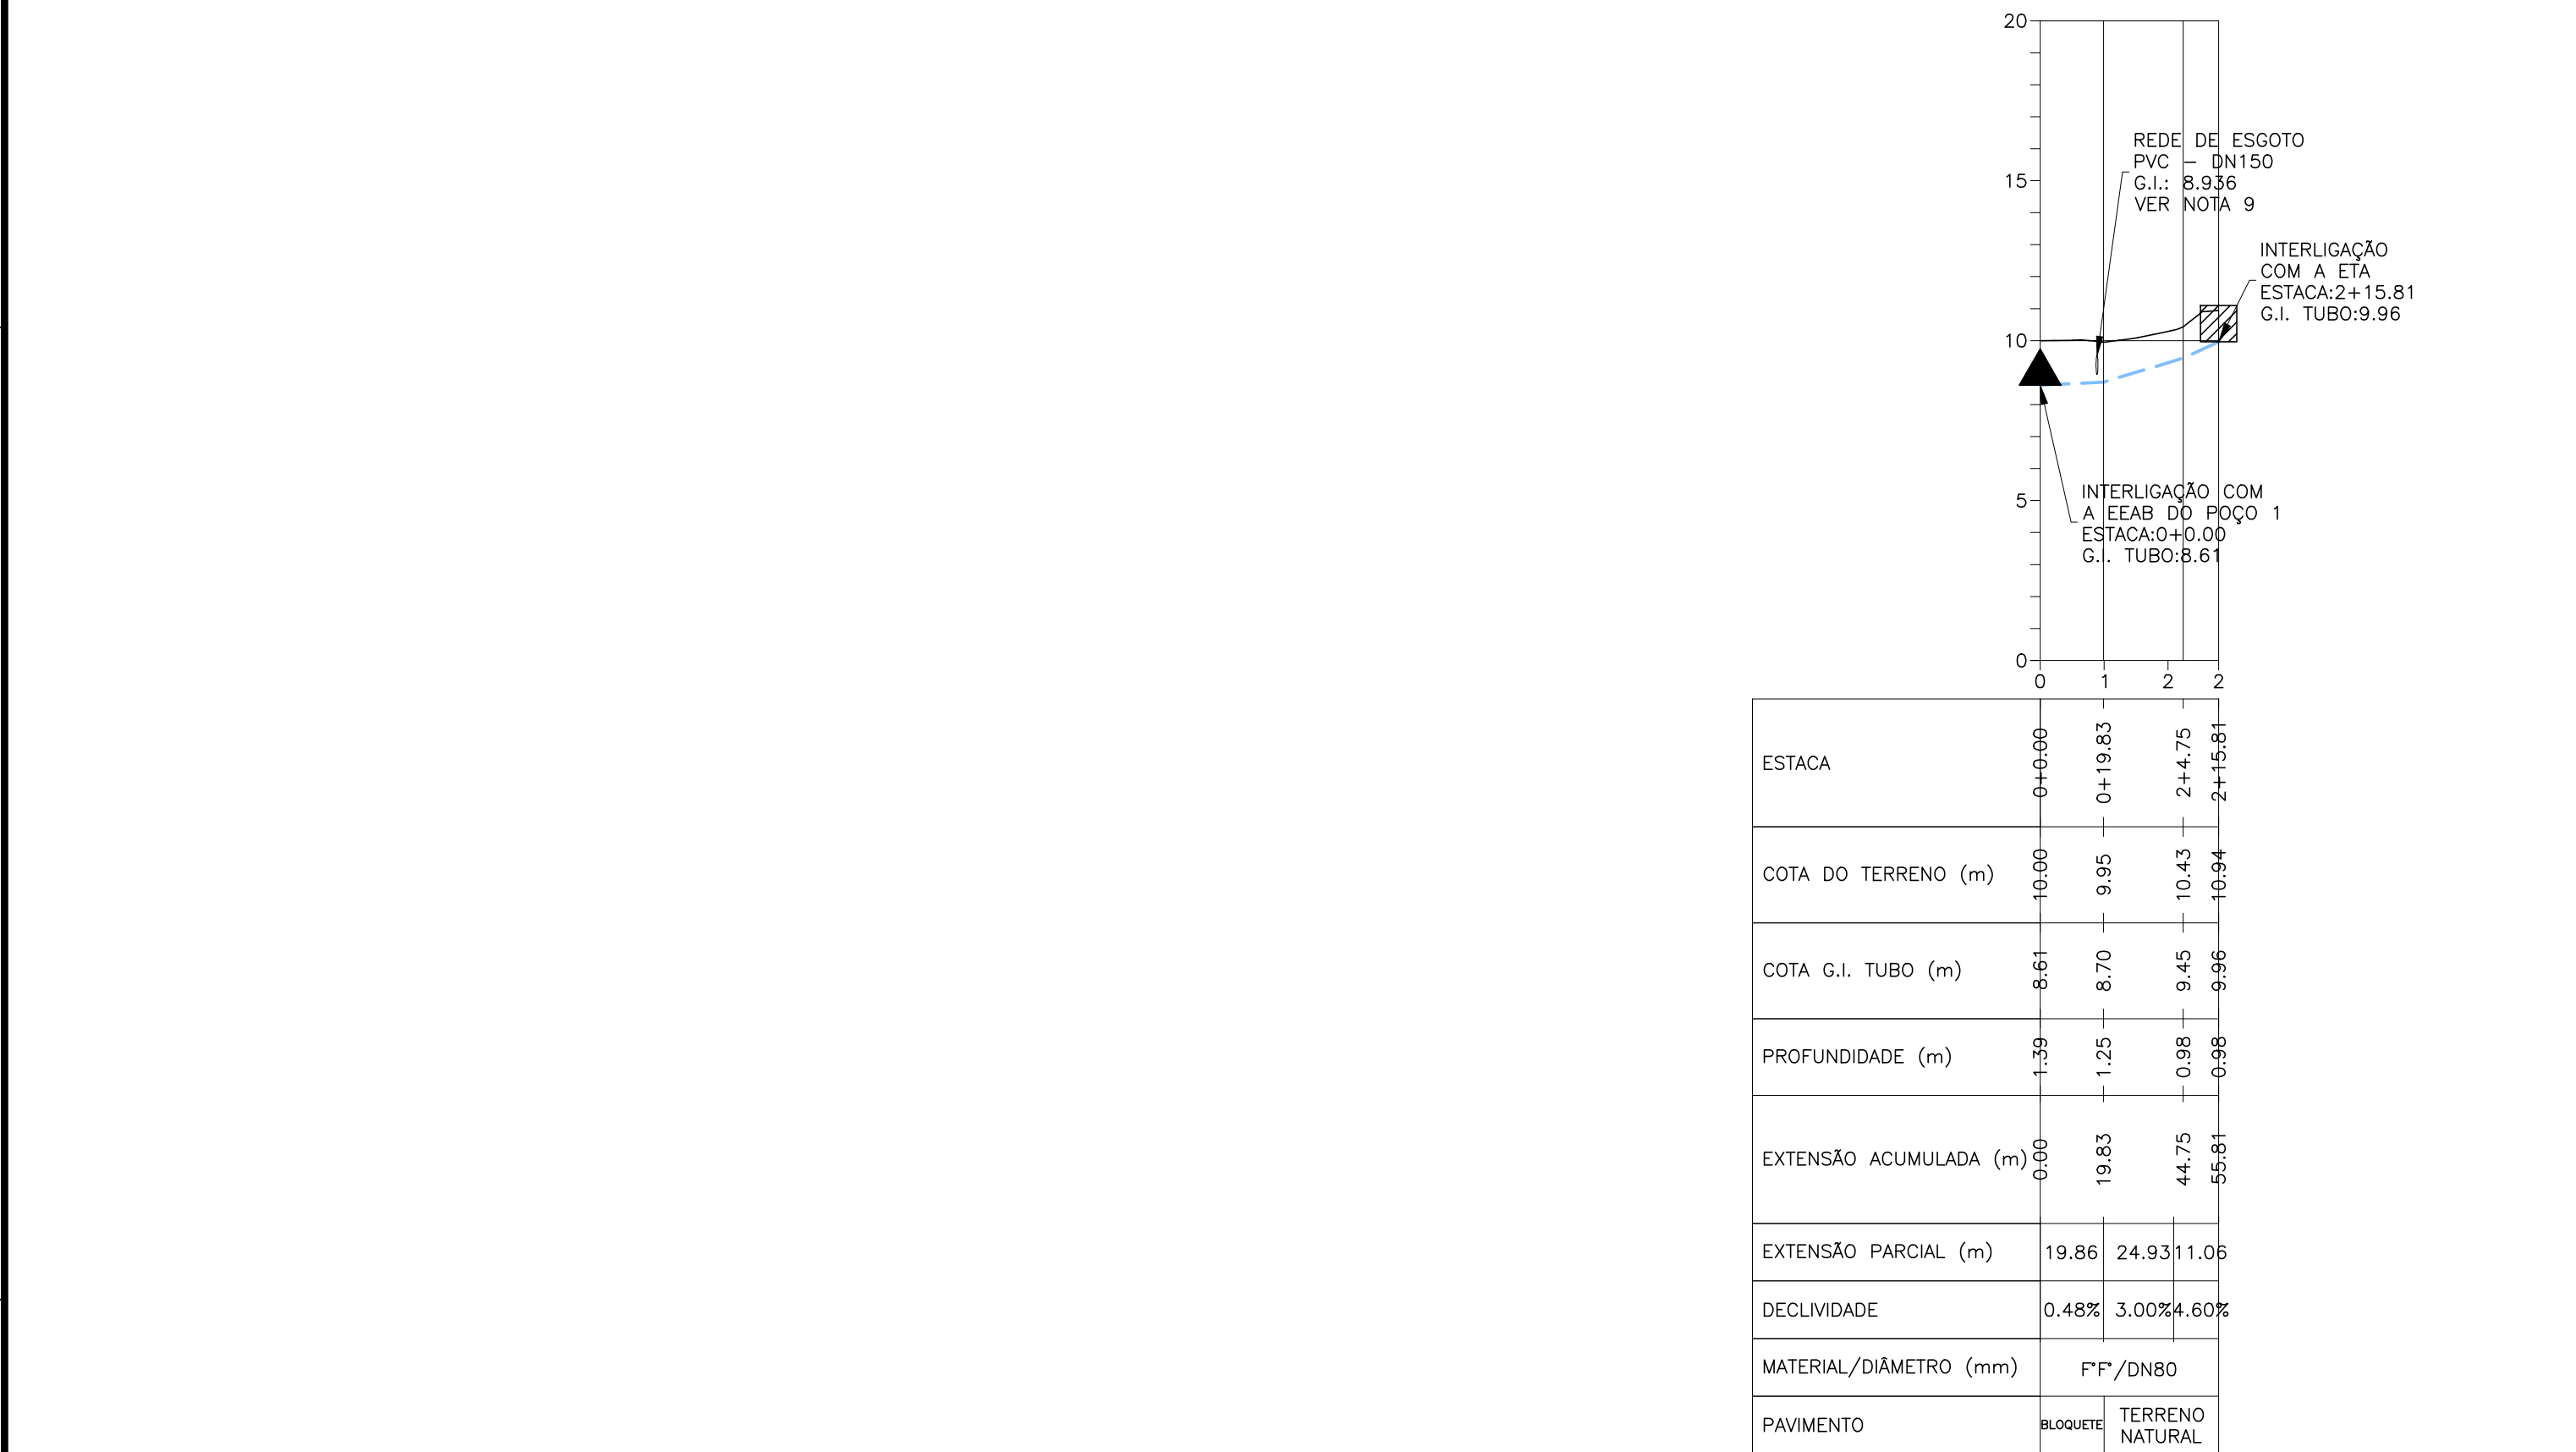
20
15
10
5
0
0 1 2 2

REDE DE ESGOTO
PVC – DN150
G.I.: 8.936
VER NOTA 9

INTERLIGAÇÃO
COM A ETA
ESTACA:2+15.81
G.I. TUBO:9.96

INTERLIGAÇÃO COM
A EEAB DO POÇO 1
ESTACA:0+0.00
G.I. TUBO:8.61

| ESTACA | 0+0.00 | 0+19.83 | 2+4.75 | 2+15.81 |
|---|---|---|---|---|
| COTA DO TERRENO (m) | 10.00 | 9.95 | 10.43 | 10.94 |
| COTA G.I. TUBO (m) | 8.61 | 8.70 | 9.45 | 9.96 |
| PROFUNDIDADE (m) | 1.39 | 1.25 | 0.98 | 0.98 |
| EXTENSÃO ACUMULADA (m) | 0.00 | 19.83 | 44.75 | 55.81 |
| EXTENSÃO PARCIAL (m) | 19.86 | 24.93 | 11.06 | |
| DECLIVIDADE | 0.48% | 3.00% | 4.60% | |
| MATERIAL/DIÂMETRO (mm) | F°F°/DN80 | | | |
| PAVIMENTO | BLOQUETE | TERRENO NATURAL | | |